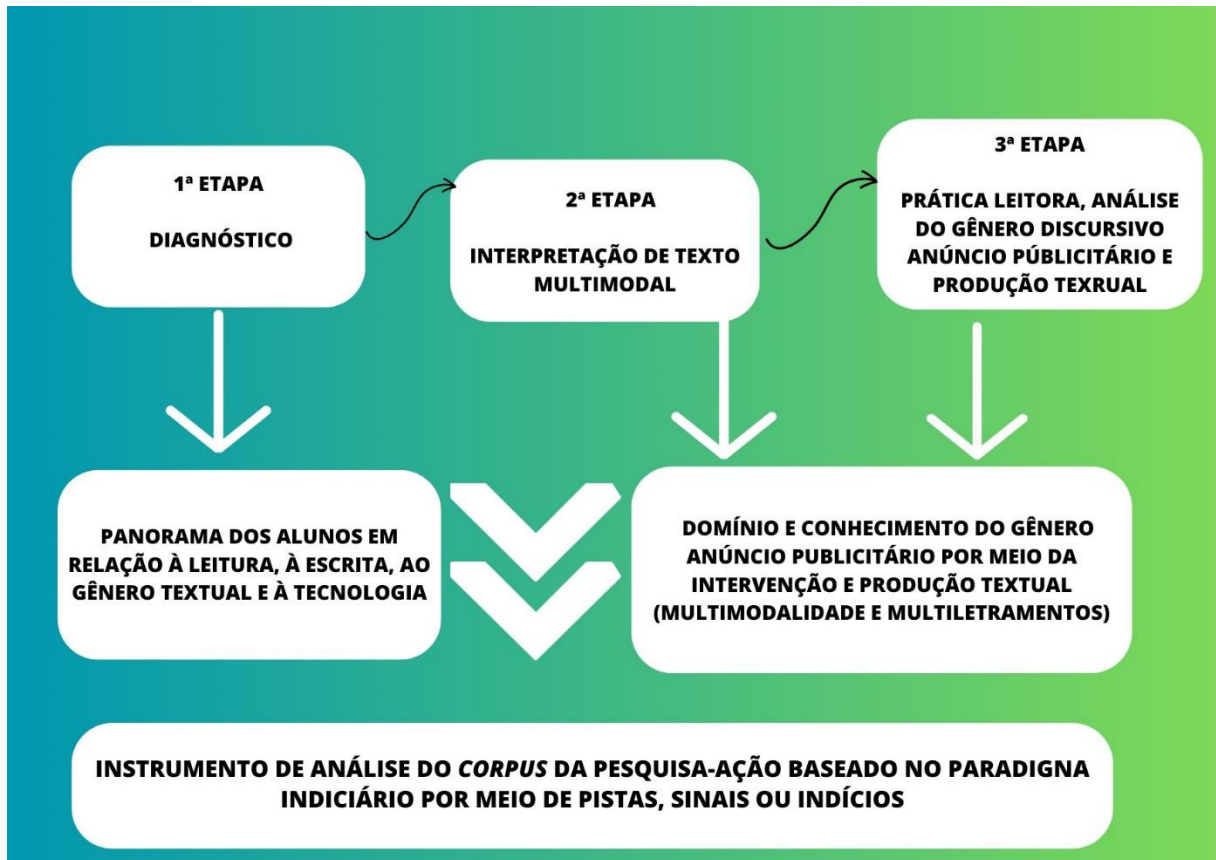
1ª ETAPA

DIAGNÓSTICO

2ª ETAPA

INTERPRETAÇÃO DE TEXTO MULTIMODAL

3ª ETAPA

PRÁTICA LEITORA, ANÁLISE DO GÊNERO DISCURSIVO ANÚNCIO PÚBLICITÁRIO E PRODUÇÃO TEXRUAL

PANORAMA DOS ALUNOS EM RELAÇÃO À LEITURA, À ESCRITA, AO GÊNERO TEXTUAL E À TECNOLOGIA

DOMÍNIO E CONHECIMENTO DO GÊNERO ANÚNCIO PUBLICITÁRIO POR MEIO DA INTERVENÇÃO E PRODUÇÃO TEXTUAL (MULTIMODALIDADE E MULTILETRAMENTOS)

INSTRUMENTO DE ANÁLISE DO *CORPUS* DA PESQUISA-AÇÃO BASEADO NO PARADIGNA INDICIÁRIO POR MEIO DE PISTAS, SINAIS OU INDÍCIOS